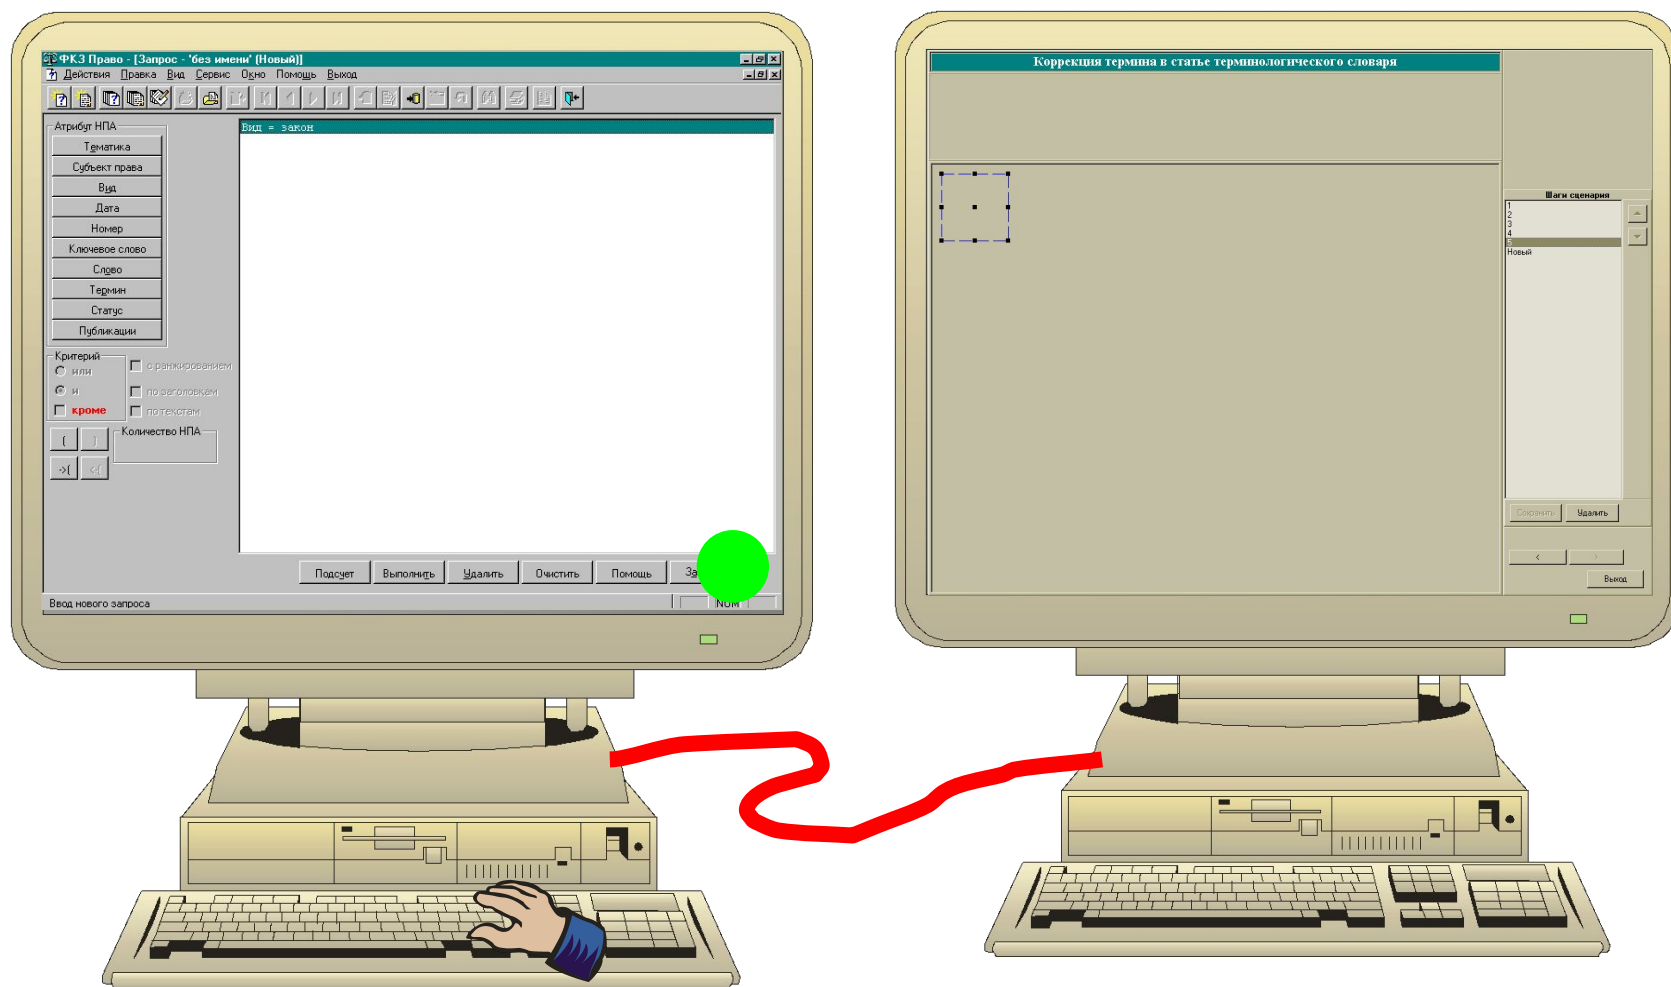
ФКЗ Право - [Запрос - 'без имени' (Новый)]
Действия Правка Вид Сервис Окно Помощь Выход

Атрибут НПА
Тематика
Субъект права
Вид
Дата
Номер
Ключевое слово
Слово
Термин
Статус
Публикации

Вид = закон

Критерий
или
и
кроме
с ранжированием
по заголовкам
по текстам
Количество НПА
( )
->( <-(

Подсчет
Выполнить
Удалить
Очистить
Помощь
За

Ввод нового запроса
NUM

Коррекция термина в статье терминологического словаря

Шаги сценария
1
2
3
4
5
Новый

Сохранить
Удалить
‹ ›
Выход